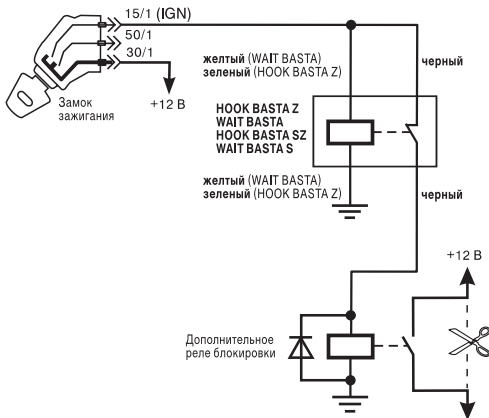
15/1 (IGN)
50/1
30/1
+12 В
Замок зажигания

желтый (WAIT BASTA)
зеленый (HOOK BASTA Z)

черный

HOOK BASTA Z
WAIT BASTA
HOOK BASTA SZ
WAIT BASTA S

желтый (WAIT BASTA)
зеленый (HOOK BASTA Z)

черный

+12 В

Дополнительное реле блокировки